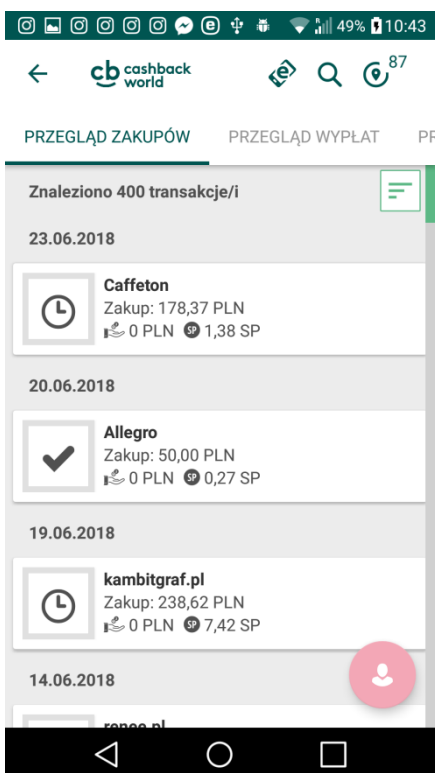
49% 10:43

cb cashback world

87

PRZEGLĄD ZAKUPÓW PRZEGLĄD WYPŁAT P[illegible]

Znaleziono 400 transakcje/i

23.06.2018

Caffeton
Zakup: 178,37 PLN
0 PLN SP 1,38 SP

20.06.2018

Allegro
Zakup: 50,00 PLN
0 PLN SP 0,27 SP

19.06.2018

kambitgraf.pl
Zakup: 238,62 PLN
0 PLN SP 7,42 SP

14.06.2018

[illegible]